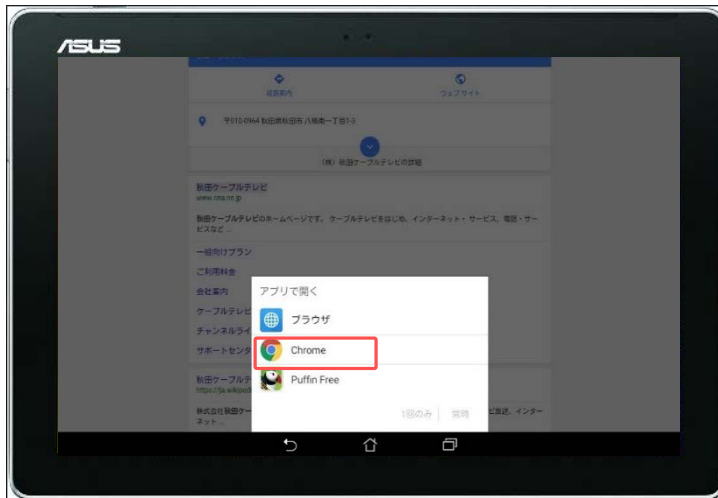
ASUS

経路案内

ウェブサイト

〒010-0964 秋田県秋田市八橋南一丁目1-3

(株) 秋田ケーブルテレビの詳細

秋田ケーブルテレビ
www.cna.ne.jp

秋田ケーブルテレビのホームページです。ケーブルテレビをはじめ、インターネット・サービス、電話・サービスなど...

一般向けプラン

ご利用料金

会社案内

ケーブルテレビ

チャンネルライ

サポートセンタ

秋田ケーブルテ
https://ja.wikiped

株式会社秋田ケー

ネット...

ビ放送、インター

アプリで開く

ブラウザ

Chrome

Puffin Free

1回のみ

常時